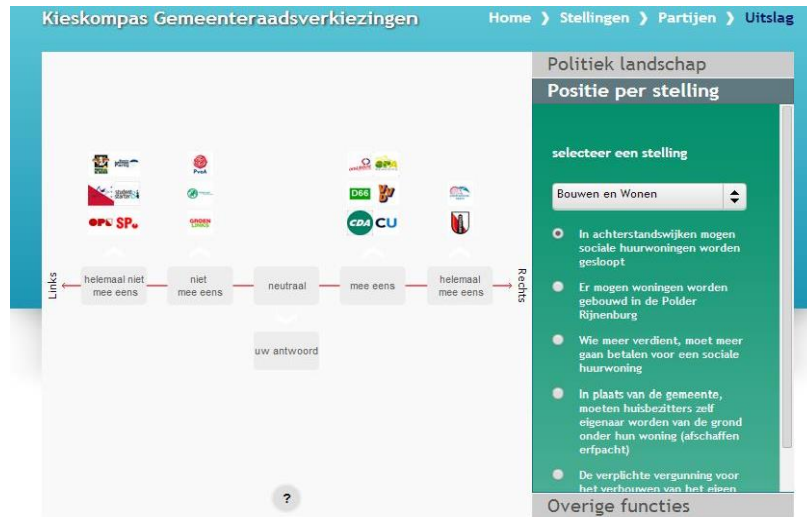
Kieskompas Gemeenteraadsverkiezingen

Home ❯ Stellingen ❯ Partijen ❯ Uitslag

Politiek landschap

Positie per stelling

selecteer een stelling

Bouwen en Wonen

In achterstandswijken mogen sociale huurwoningen worden gesloopt

Er mogen woningen worden gebouwd in de Polder Rijnenburg

Wie meer verdient, moet meer gaan betalen voor een sociale huurwoning

In plaats van de gemeente, moeten huisbezitters zelf eigenaar worden van de grond onder hun woning (afschaffen erfpacht)

De verplichte vergunning voor het verbouwen van het eigen

Overige functies

PvdA

GROEN LINKS

OPU SP

D66

CDA CU

Links

helemaal niet mee eens

niet mee eens

neutraal

mee eens

helemaal mee eens

Rechts

uw antwoord

?